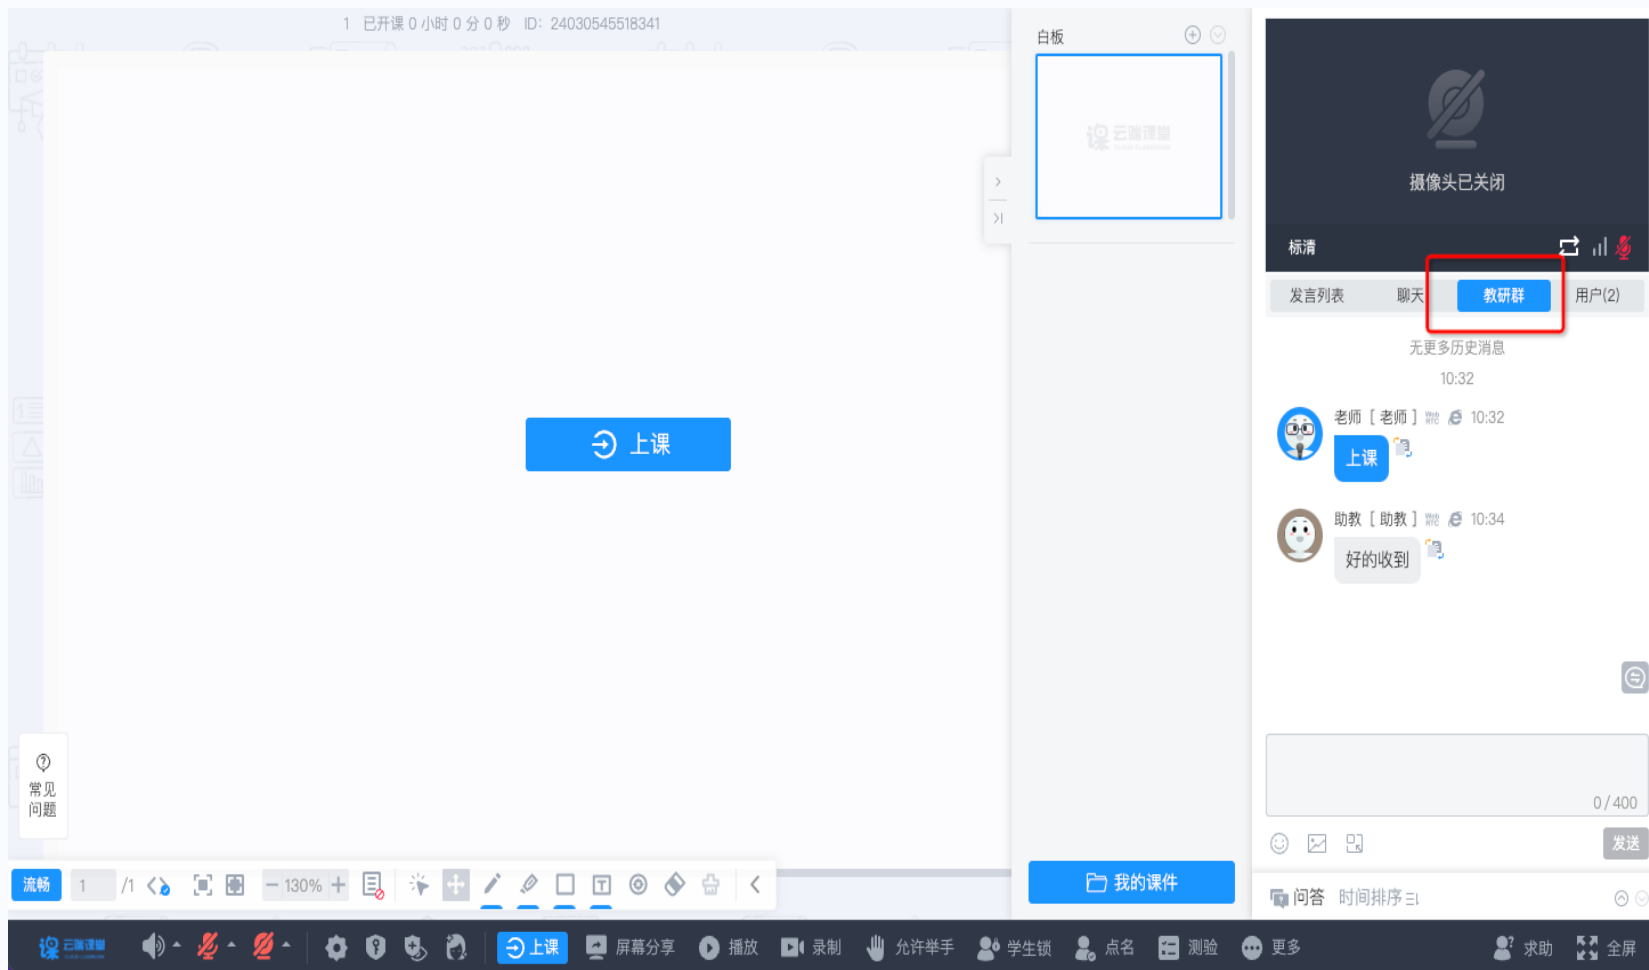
1 已开课 0 小时 0 分 0 秒 ID: 24030545518341

白板

上课

常见问题

流畅 1 /1 - 130% +

我的课件

摄像头已关闭

标清

发言列表 聊天 教研群 用户(2)

无更多历史消息

10:32

老师［老师］ 10:32

上课

助教［助教］ 10:34

好的收到

0 / 400

发送

问答 时间排序

上课 屏幕分享 播放 录制 允许举手 学生锁 点名 测验 更多 求助 全屏